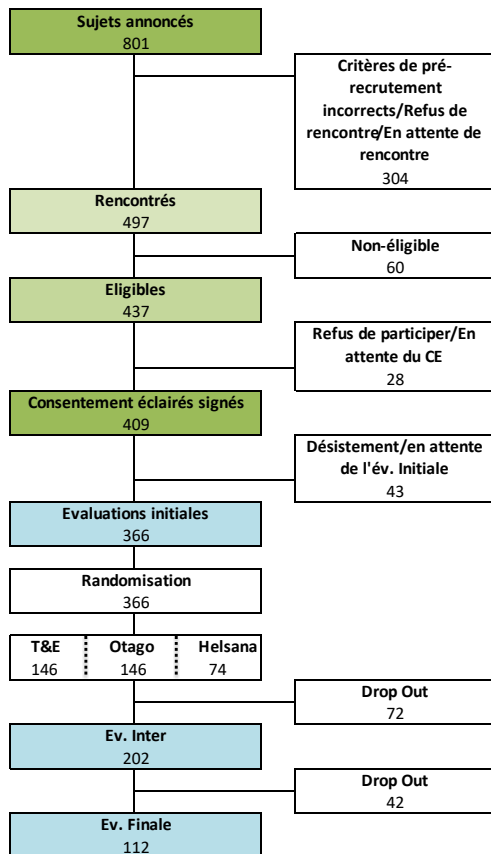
Sujets annoncés
801

Critères de pré-recrutement incorrects/Refus de rencontre/En attente de rencontre
304

Rencontrés
497

Non-éligible
60

Eligibles
437

Refus de participer/En attente du CE
28

Consentement éclairés signés
409

Désistement/en attente de l'év. Initiale
43

Evaluations initiales
366

Randomisation
366

| T&E | Otago | Helsana |
|---|---|---|
| 146 | 146 | 74 |

Drop Out
72

Ev. Inter
202

Drop Out
42

Ev. Finale
112